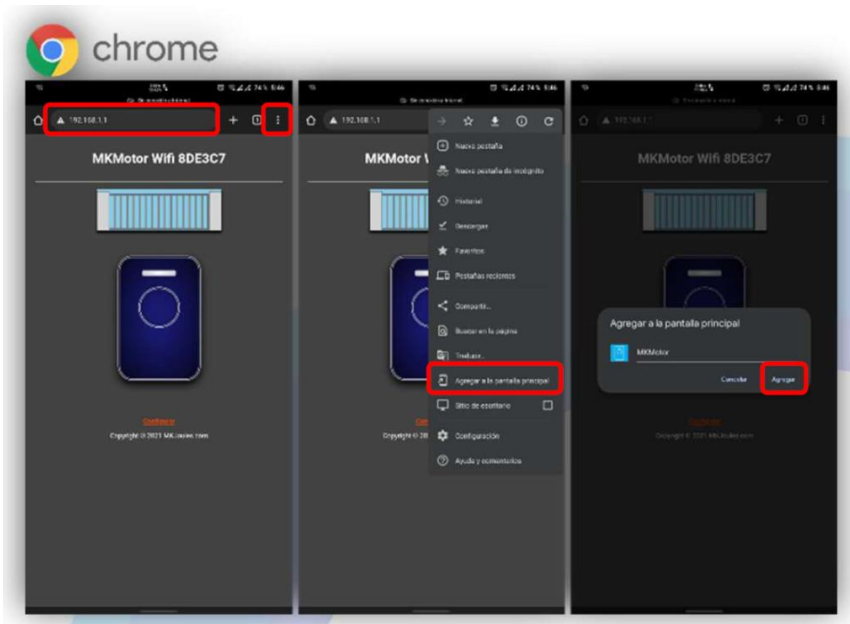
chrome

192.168.1.1

MKMotor Wifi 8DE3C7

Configurar

Copyright © 2021 MKmotor.com

192.168.1.1

MKMotor W

Nueva pestaña

Nueva pestaña de incógnito

Historial

Descargas

Favoritos

Pestañas recientes

Compartir...

Buscar en la página

Traducir...

Agregar a la pantalla principal

Sitio de escritorio

Configuración

Ayuda y comentarios

Copyright © 2021

192.168.1.1

MKMotor Wifi 8DE3C7

Agregar a la pantalla principal

MKMotor

Cancelar

Agregar

Copyright © 2021 MKmotor.com